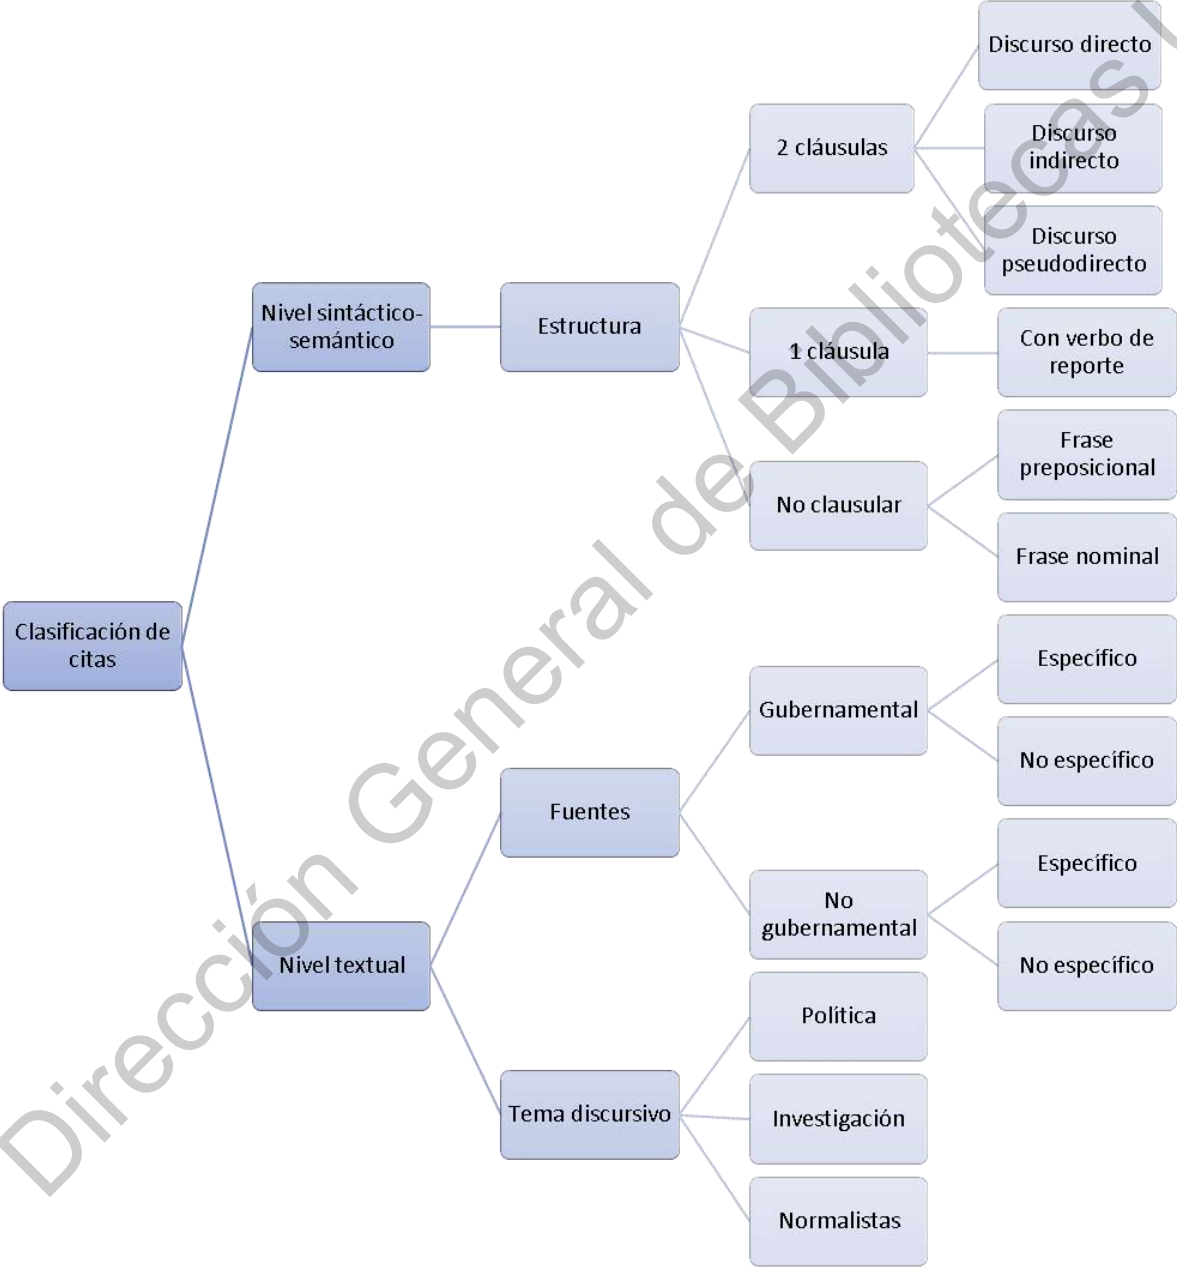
Clasificación de citas

Nivel sintáctico-semántico

Estructura

2 cláusulas

Discurso directo

Discurso indirecto

Discurso pseudodirecto

1 cláusula

Con verbo de reporte

No clausular

Frase preposicional

Frase nominal

Nivel textual

Fuentes

Gubernamental

Específico

No específico

No gubernamental

Específico

No específico

Tema discursivo

Política

Investigación

Normalistas

Dirección General de Bibliotecas U